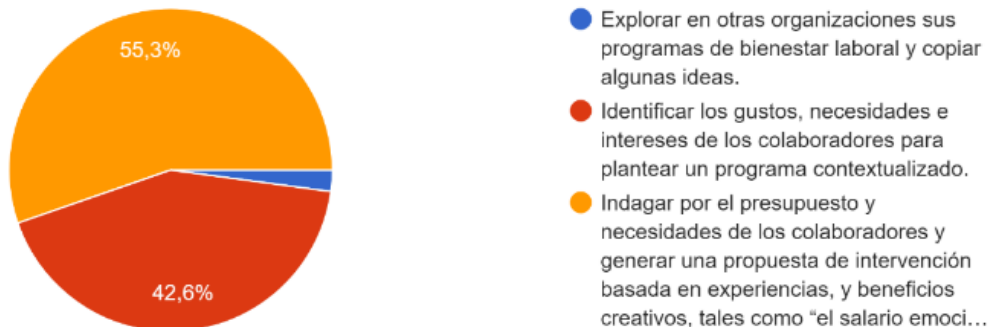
55,3%

42,6%

Explorar en otras organizaciones sus programas de bienestar laboral y copiar algunas ideas.

Identificar los gustos, necesidades e intereses de los colaboradores para plantear un programa contextualizado.

Indagar por el presupuesto y necesidades de los colaboradores y generar una propuesta de intervención basada en experiencias, y beneficios creativos, tales como "el salario emoci…